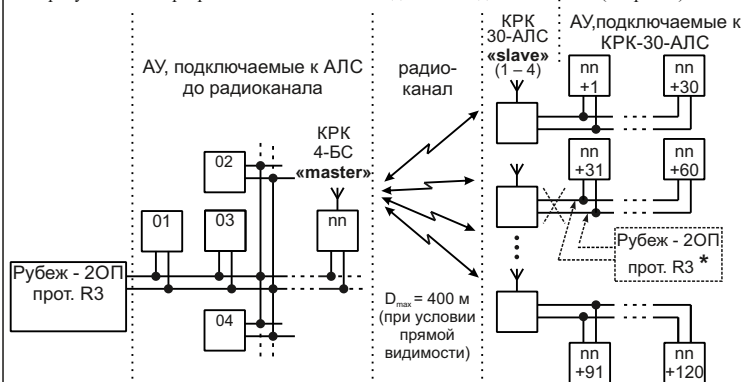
АУ, подключаемые к АЛС до радиоканала

радио-канал

КРК 30-АЛС «slave» (1 – 4)

АУ,подключаемые к КРК-30-АЛС

nn +1

nn +30

nn +31

nn +60

КРК 4-БС «master»

02

01

03

nn

04

Рубеж - 2ОП прот. R3

$D_{max}$ = 400 м (при условии прямой видимости)

Рубеж - 2ОП прот. R3 *

nn +91

nn +120